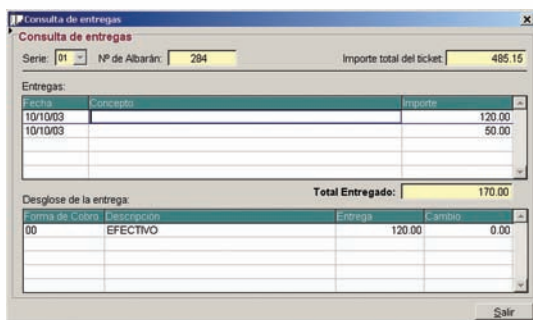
Consulta de entregas

Consulta de entregas

Serie: 01 Nº de Albarán: 284 Importe total del ticket: 485.15

Entregas:

| Fecha | Concepto | Importe |
|---|---|---|
| 10/10/03 | | 120.00 |
| 10/10/03 | | 50.00 |

Total Entregado: 170.00

Desglose de la entrega:

| Forma de Cobro | Descripción | Entrega | Cambio |
|---|---|---|---|
| 00 | EFECTIVO | 120.00 | 0.00 |

Salir